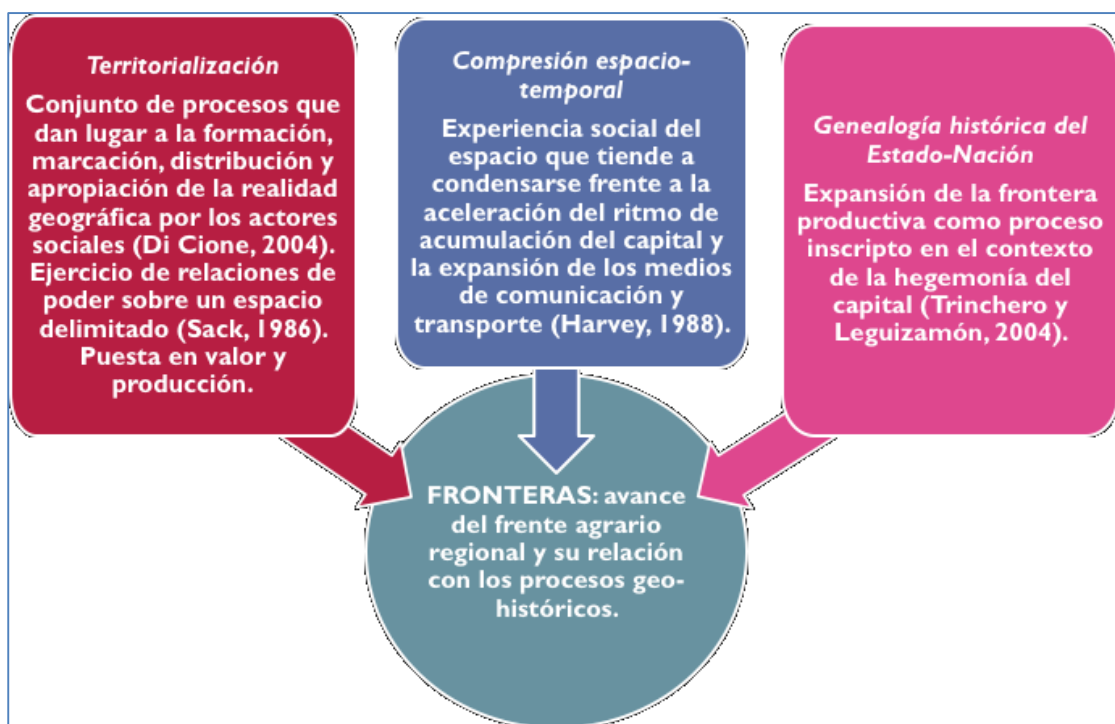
*Territorialización*

Conjunto de procesos que dan lugar a la formación, marcación, distribución y apropiación de la realidad geográfica por los actores sociales (Di Cione, 2004). Ejercicio de relaciones de poder sobre un espacio delimitado (Sack, 1986). Puesta en valor y producción.

*Compresión espacio-temporal*

Experiencia social del espacio que tiende a condensarse frente a la aceleración del ritmo de acumulación del capital y la expansión de los medios de comunicación y transporte (Harvey, 1988).

*Genealogía histórica del Estado-Nación*

Expansión de la frontera productiva como proceso inscripto en el contexto de la hegemonía del capital (Trinchero y Leguizamón, 2004).

FRONTERAS: avance del frente agrario regional y su relación con los procesos geo-históricos.